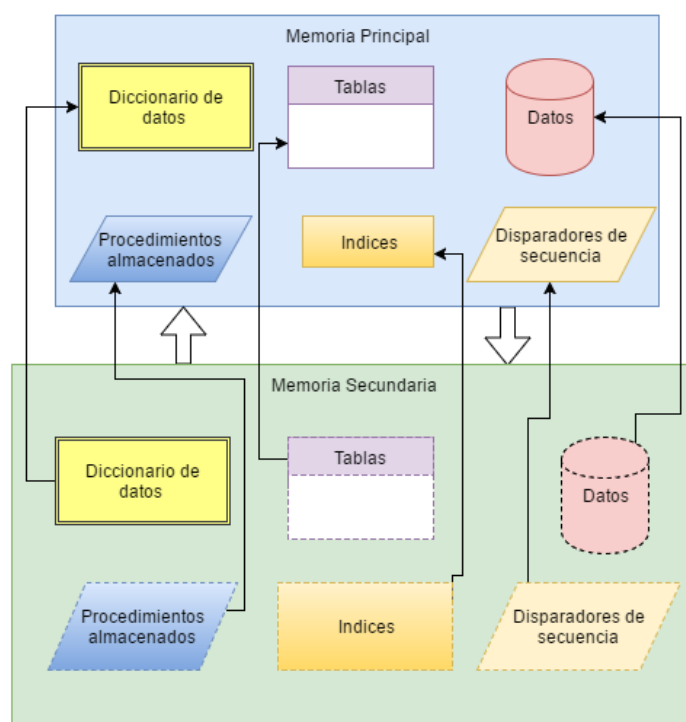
Memoria Principal

Diccionario de datos

Tablas

Datos

Procedimientos almacenados

Indices

Disparadores de secuencia

Memoria Secundaria

Diccionario de datos

Tablas

Datos

Procedimientos almacenados

Indices

Disparadores de secuencia